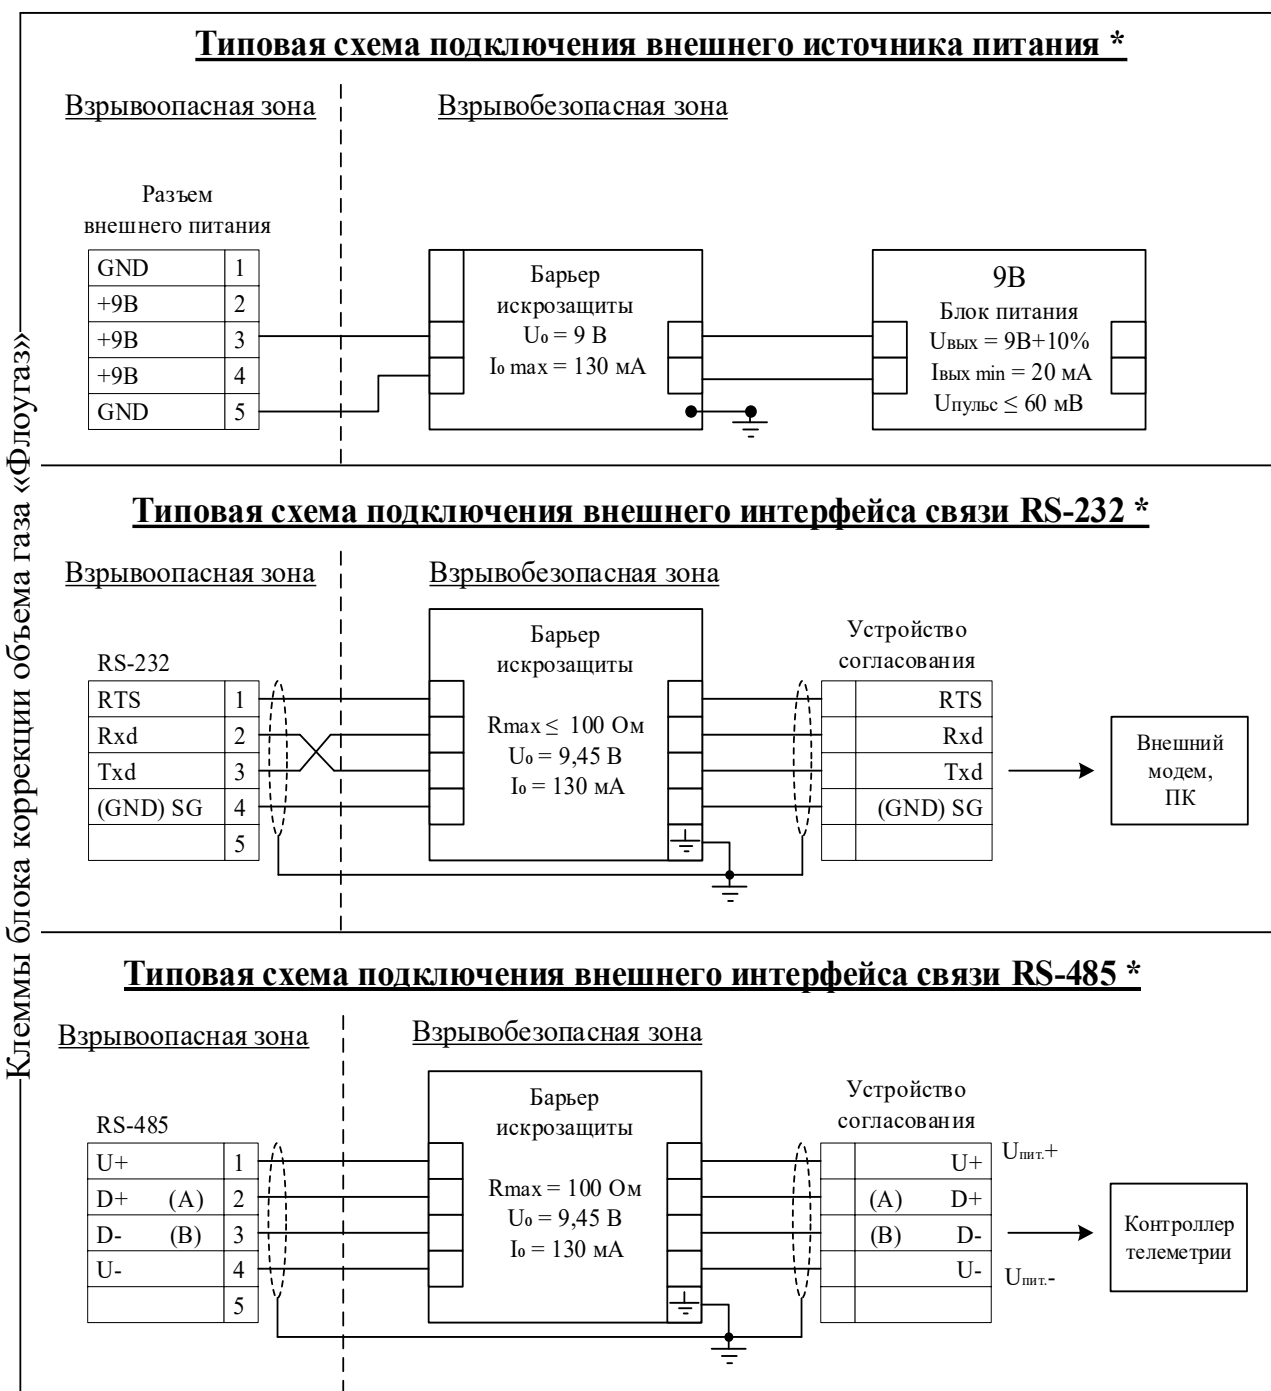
Клеммы блока коррекции объема газа «Флоугаз»

Типовая схема подключения внешнего источника питания *

Взрывоопасная зона

Взрывобезопасная зона

Разъем внешнего питания

| GND | 1 |
|---|---|
| +9В | 2 |
| +9В | 3 |
| +9В | 4 |
| GND | 5 |

Барьер искрозащиты
$U_o$ = 9 В
$I_o$ max = 130 мА

9В
Блок питания
$U_{вых}$ = 9В+10%
$I_{вых}$ min = 20 мА
$U_{пульс}$ ≤ 60 мВ

Типовая схема подключения внешнего интерфейса связи RS-232 *

Взрывоопасная зона

Взрывобезопасная зона

RS-232

| RTS | 1 |
|---|---|
| Rxd | 2 |
| Txd | 3 |
| (GND) SG | 4 |
| | 5 |

Барьер искрозащиты
Rmax ≤ 100 Ом
$U_o$ = 9,45 В
$I_o$ = 130 мА

Устройство согласования

| | RTS |
|---|---|
| | Rxd |
| | Txd |
| | (GND) SG |
| | |

Внешний модем, ПК

Типовая схема подключения внешнего интерфейса связи RS-485 *

Взрывоопасная зона

Взрывобезопасная зона

RS-485

| U+ | 1 |
|---|---|
| D+ (A) | 2 |
| D- (B) | 3 |
| U- | 4 |
| | 5 |

Барьер искрозащиты
Rmax = 100 Ом
$U_o$ = 9,45 В
$I_o$ = 130 мА

Устройство согласования

| | U+ |
|---|---|
| | (A) D+ |
| | (B) D- |
| | U- |
| | |

$U_{пит.}$+
$U_{пит.}$-

Контроллер телеметрии